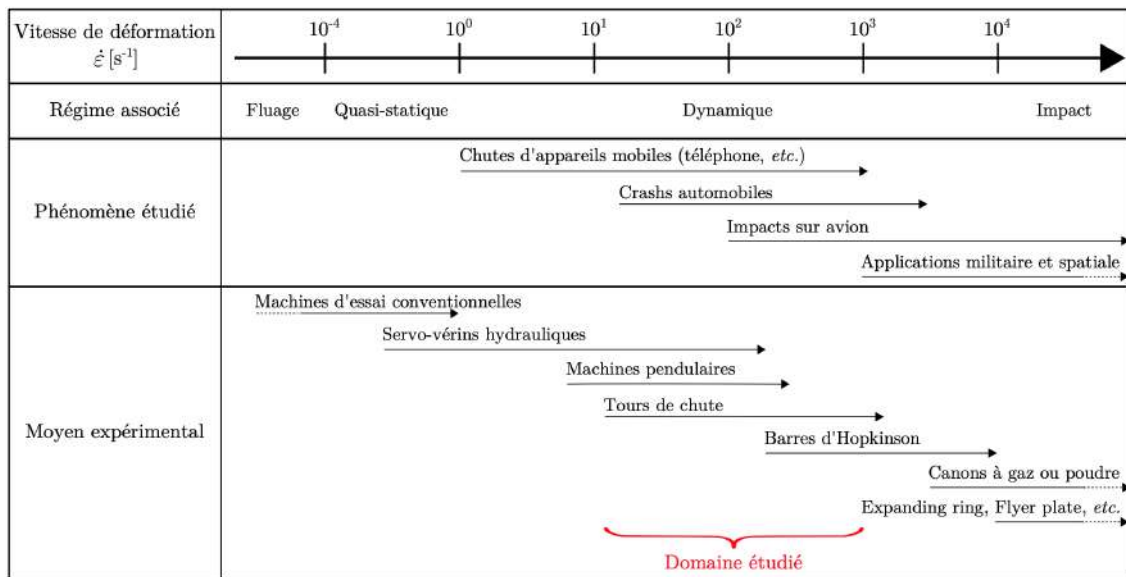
| Vitesse de déformation $\dot{\varepsilon}$ [s$^{-1}$] | $10^{-4}$ $10^{0}$ $10^{1}$ $10^{2}$ $10^{3}$ $10^{4}$ |
|---|---|
| Régime associé | Fluage Quasi-statique Dynamique Impact |
| Phénomène étudié | Chutes d'appareils mobiles (téléphone, *etc.*) Crashs automobiles Impacts sur avion Applications militaire et spatiale |
| Moyen expérimental | Machines d'essai conventionnelles Servo-vérins hydrauliques Machines pendulaires Tours de chute Barres d'Hopkinson Canons à gaz ou poudre Expanding ring, Flyer plate, *etc.* |

Domaine étudié